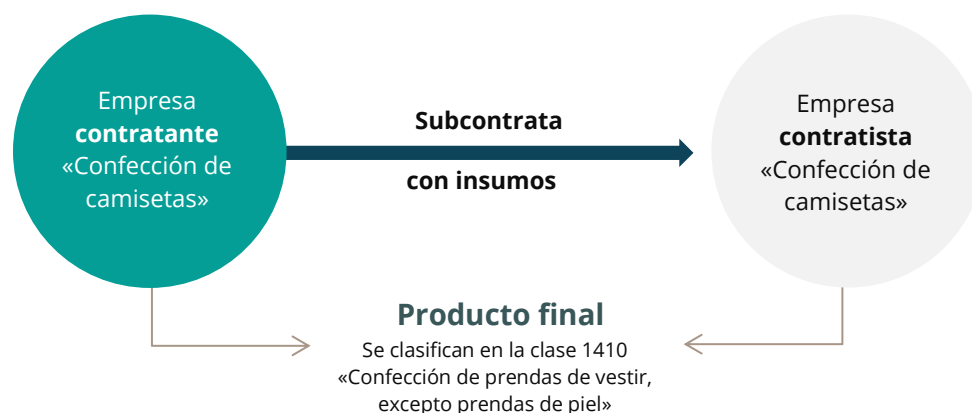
Empresa **contratante** «Confección de camisetas»

Subcontrata

con insumos

Empresa **contratista** «Confección de camisetas»

Producto final

Se clasifican en la clase 1410 «Confección de prendas de vestir, excepto prendas de piel»